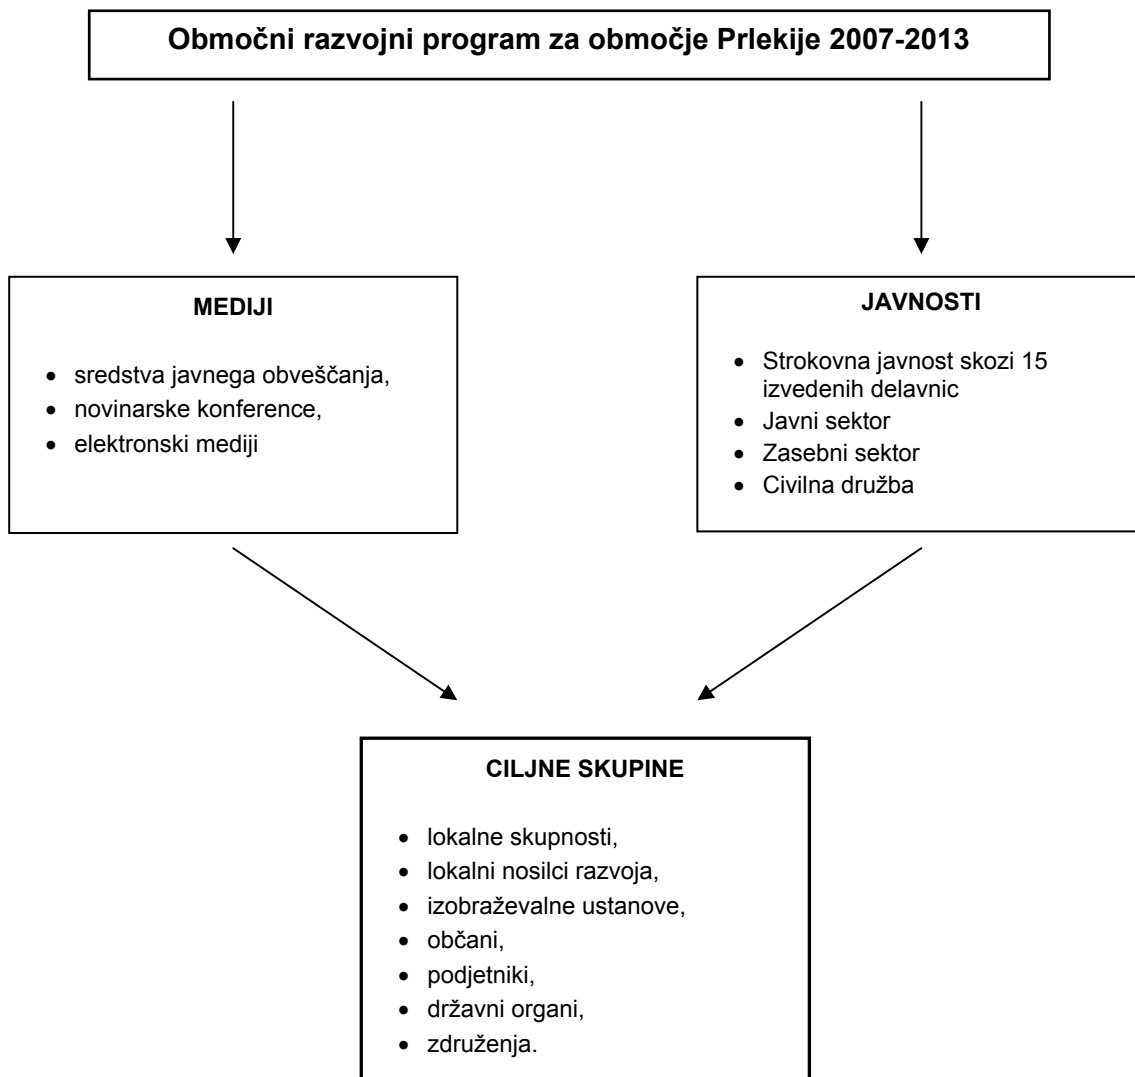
**Območni razvojni program za območje Prlekije 2007-2013**

**MEDIJI**

- sredstva javnega obveščanja,
- novinarske konference,
- elektronski mediji

**JAVNOSTI**

- Strokovna javnost skozi 15 izvedenih delavnic
- Javni sektor
- Zasebni sektor
- Civilna družba

**CILJNE SKUPINE**

- lokalne skupnosti,
- lokalni nosilci razvoja,
- izobraževalne ustanove,
- občani,
- podjetniki,
- državni organi,
- združenja.